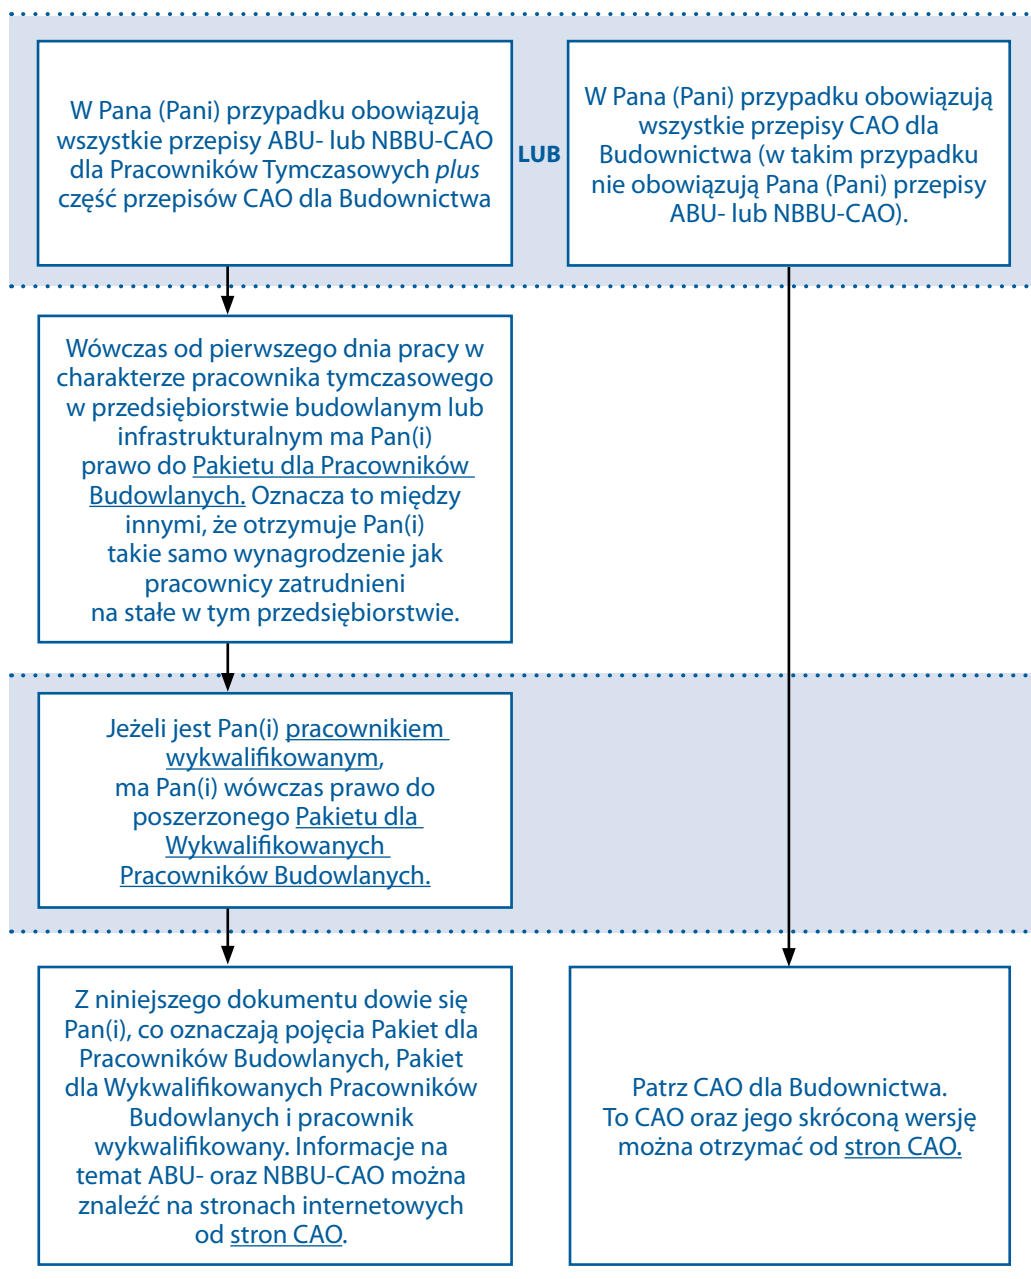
W Pana (Pani) przypadku obowiązują wszystkie przepisy ABU- lub NBBU-CAO dla Pracowników Tymczasowych *plus* część przepisów CAO dla Budownictwa

LUB

W Pana (Pani) przypadku obowiązują wszystkie przepisy CAO dla Budownictwa (w takim przypadku nie obowiązują Pana (Pani) przepisy ABU- lub NBBU-CAO).

Wówczas od pierwszego dnia pracy w charakterze pracownika tymczasowego w przedsiębiorstwie budowlanym lub infrastrukturalnym ma Pan(i) prawo do Pakietu dla Pracowników Budowlanych. Oznacza to między innymi, że otrzymuje Pan(i) takie samo wynagrodzenie jak pracownicy zatrudnieni na stałe w tym przedsiębiorstwie.

Jeżeli jest Pan(i) pracownikiem wykwalifikowanym, ma Pan(i) wówczas prawo do poszerzonego Pakietu dla Wykwalifikowanych Pracowników Budowlanych.

Z niniejszego dokumentu dowie się Pan(i), co oznaczają pojęcia Pakiet dla Pracowników Budowlanych, Pakiet dla Wykwalifikowanych Pracowników Budowlanych i pracownik wykwalifikowany. Informacje na temat ABU- oraz NBBU-CAO można znaleźć na stronach internetowych od stron CAO.

Patrz CAO dla Budownictwa. To CAO oraz jego skróconą wersję można otrzymać od stron CAO.